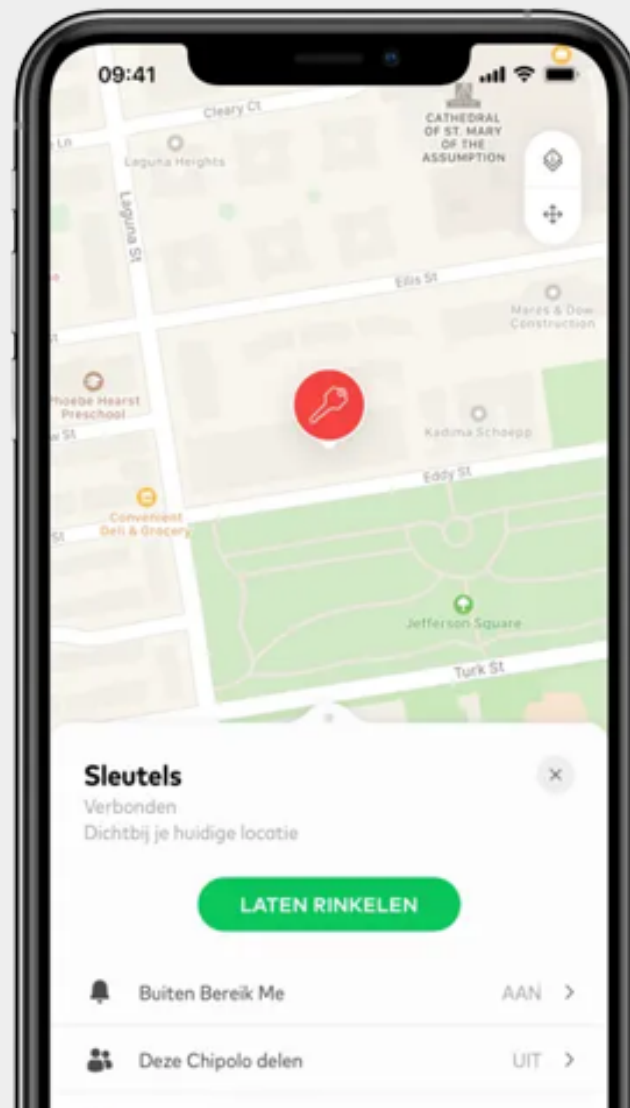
09:41

Cleary Ct

Laguna Heights

Laguna St

CATHEDRAL OF ST. MARY OF THE ASSUMPTION

Ellis St

Marzs & Dow Construction

Phoebe Hearst Preschool

Kadima Schoepp

Eddy St

Convenient Deli & Grocery

Jefferson Square

Turk St

Sleutels

Verbonden

Dichtbij je huidige locatie

LATEN RINKELEN

Buiten Bereik Me AAN

Deze Chipolo delen UIT